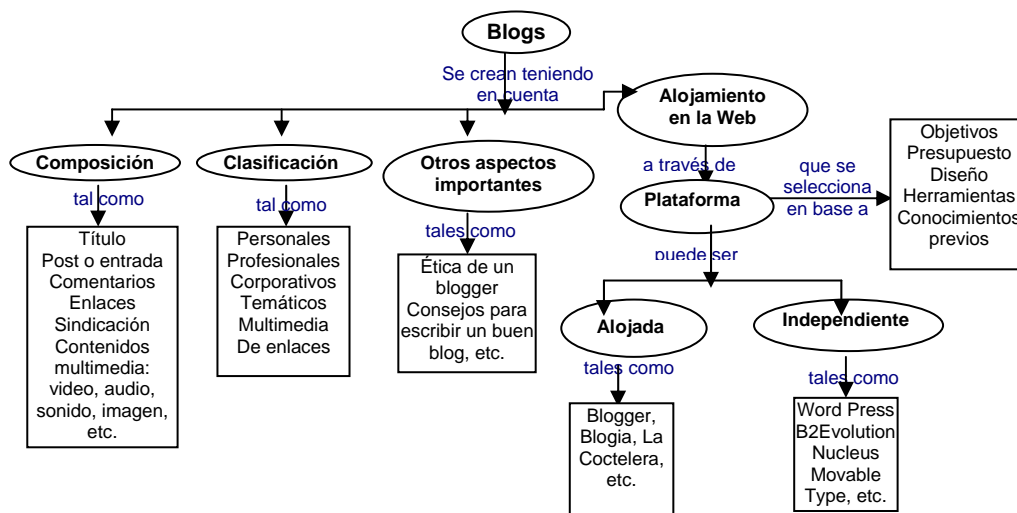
Blogs

Se crean teniendo en cuenta

Composición

tal como

Título
Post o entrada
Comentarios
Enlaces
Sindicación
Contenidos multimedia: video, audio, sonido, imagen, etc.

Clasificación

tal como

Personales
Profesionales
Corporativos
Temáticos
Multimedia
De enlaces

Otros aspectos importantes

tales como

Ética de un blogger
Consejos para escribir un buen blog, etc.

Alojamiento en la Web

a través de

Plataforma

que se selecciona en base a

Objetivos
Presupuesto
Diseño
Herramientas
Conocimientos previos

puede ser

Alojada

tales como

Blogger, Blogia, La Coctelera, etc.

Independiente

tales como

Word Press
B2Evolution
Nucleus
Movable Type, etc.